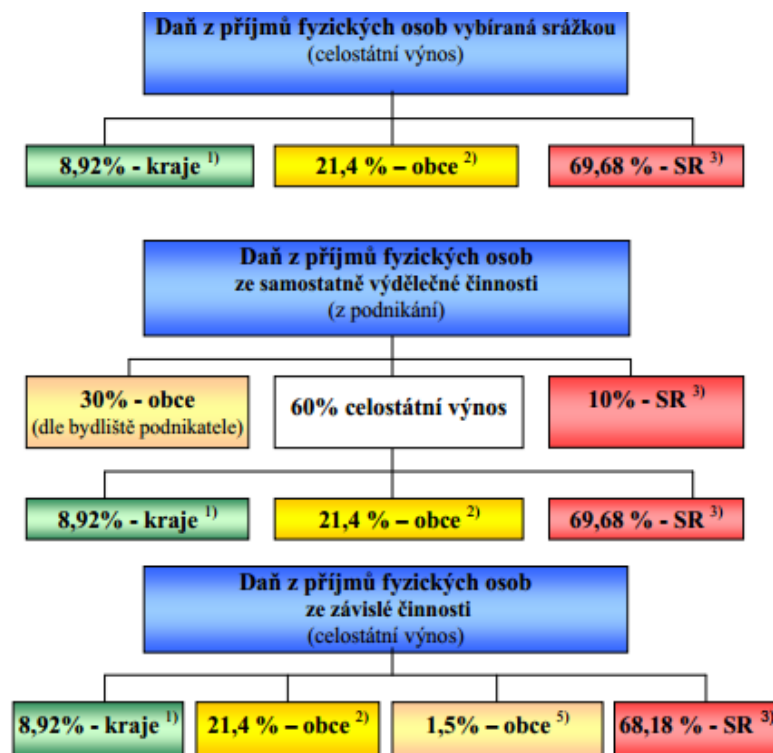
Daň z příjmů fyzických osob vybíraná srážkou
(celostátní výnos)

8,92% - kraje $^{1)}$

21,4 % – obce $^{2)}$

69,68 % - SR $^{3)}$

Daň z příjmů fyzických osob
ze samostatně výdělečné činnosti
(z podnikání)

30% - obce
(dle bydliště podnikatele)

60% celostátní výnos

10% - SR $^{3)}$

8,92% - kraje $^{1)}$

21,4 % – obce $^{2)}$

69,68 % - SR $^{3)}$

Daň z příjmů fyzických osob
ze závislé činnosti
(celostátní výnos)

8,92% - kraje $^{1)}$

21,4 % – obce $^{2)}$

1,5% – obce $^{5)}$

68,18 % - SR $^{3)}$